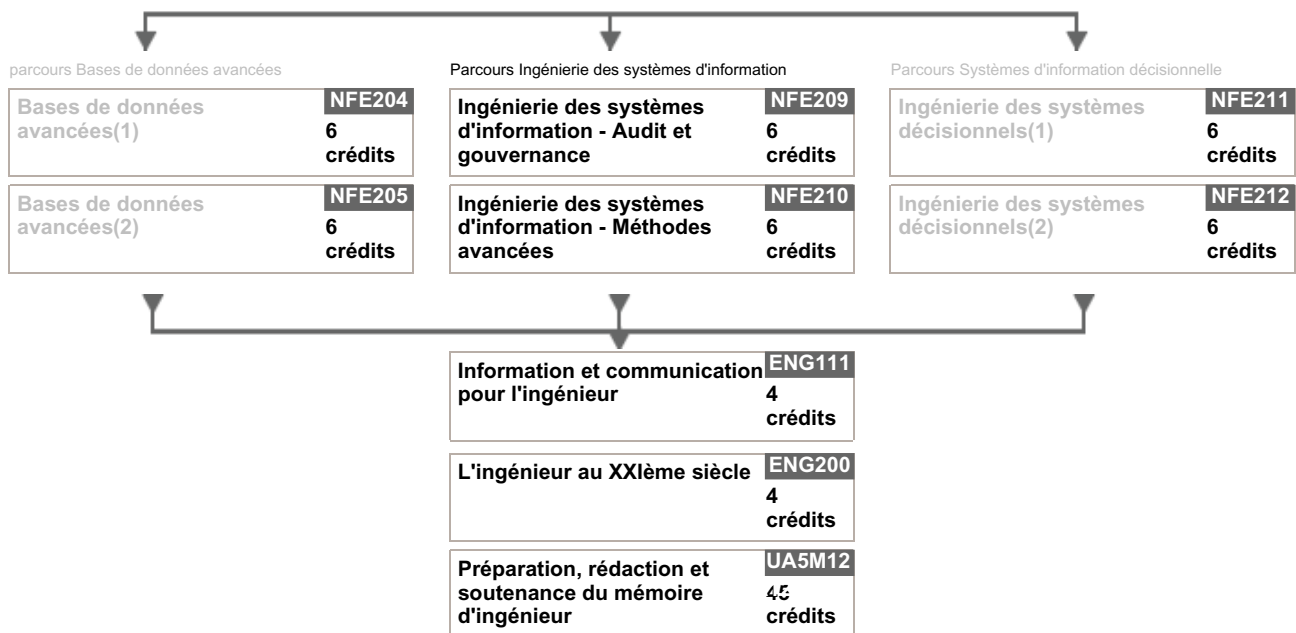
parcours Bases de données avancées

Bases de données avancées(1)
NFE204
6 crédits

Bases de données avancées(2)
NFE205
6 crédits

Parcours Ingénierie des systèmes d'information

Ingénierie des systèmes d'information - Audit et gouvernance
NFE209
6 crédits

Ingénierie des systèmes d'information - Méthodes avancées
NFE210
6 crédits

Parcours Systèmes d'information décisionnelle

Ingénierie des systèmes décisionnels(1)
NFE211
6 crédits

Ingénierie des systèmes décisionnels(2)
NFE212
6 crédits

Information et communication pour l'ingénieur
ENG111
4 crédits

L'ingénieur au XXIème siècle
ENG200
4 crédits

Préparation, rédaction et soutenance du mémoire d'ingénieur
UA5M12
45 crédits